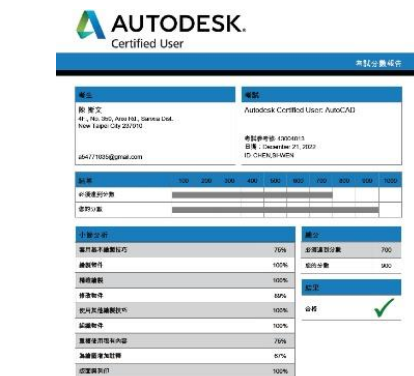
AUTODESK.
Certified User

考試分數報告

考生
陳 擬文
4F., No. 5... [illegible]
New Taipei City 237010

ab4771935@gmail.com

考試
Autodesk Certified User: AutoCAD

考試參考號: 43004815
日期: December 21, 2022
ID: CHEN.SI-WEN

結果 | 100 | 200 | 300 | 400 | 500 | 600 | 700 | 800 | 900 | 1000
必須達到分數
您的分數

小節分析
運用基本繪圖技巧 | 75%
繪製物件 | 100%
精確繪圖 | 100%
修改物件 | 88%
使用其他繪製技巧 | 100%
組織物件 | 100%
重複使用既有內容 | 75%
為繪圖增加註釋 | 67%
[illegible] | 100%

總分
必須達到分數 | 700
您的分數 | 900

狀況
合格